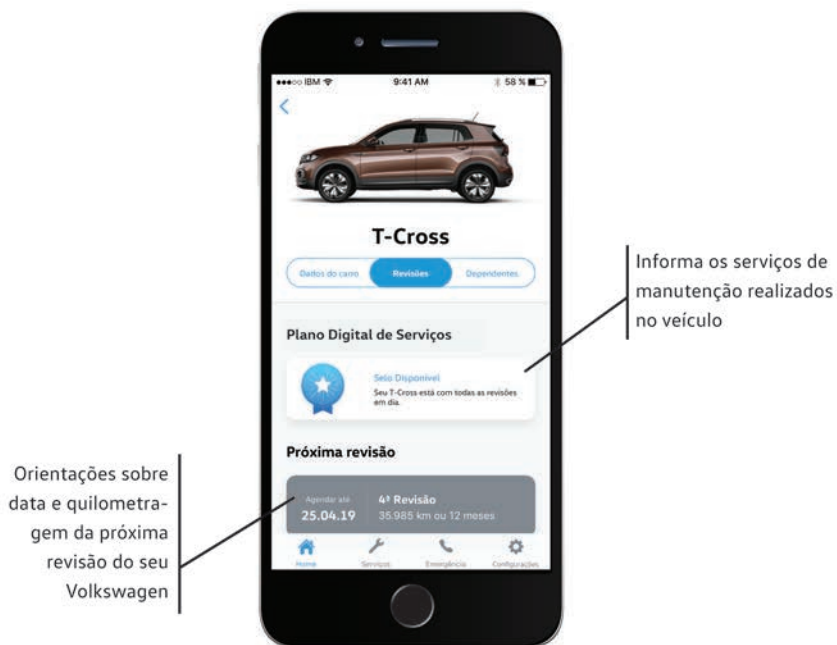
●●●○○ IBM 9:41 AM 58 %

T-Cross

Dados do carro Revisões Dependentes

Plano Digital de Serviços

Selo Disponível
Seu T-Cross está com todas as revisões em dia.

Próxima revisão

Agendar até
25.04.19
4ª Revisão
35.985 km ou 12 meses

Home Serviços Emergência Configurações

Informa os serviços de manutenção realizados no veículo

Orientações sobre data e quilometragem da próxima revisão do seu Volkswagen